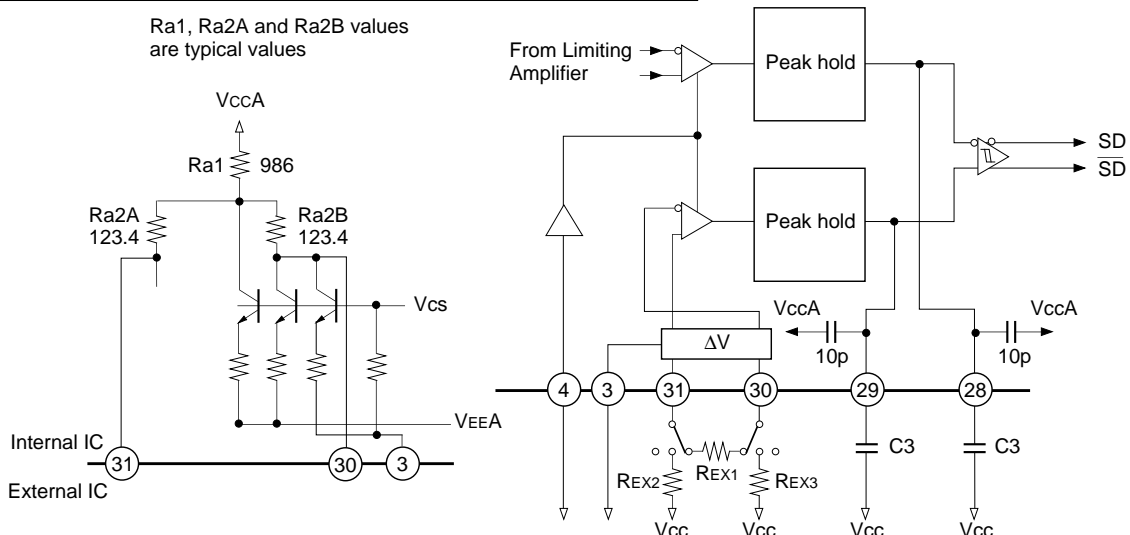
Ra1, Ra2A and Ra2B values are typical values

VccA

Ra1 986

Ra2A 123.4

Ra2B 123.4

Vcs

VEEA

Internal IC

31

30

3

External IC

From Limiting Amplifier

Peak hold

Peak hold

SD

$\overline{SD}$

VccA

VccA

$\Delta V$

10p

10p

4

3

31

30

29

28

REX2

REX1

REX3

C3

C3

Vcc

Vcc

Vcc

Vcc